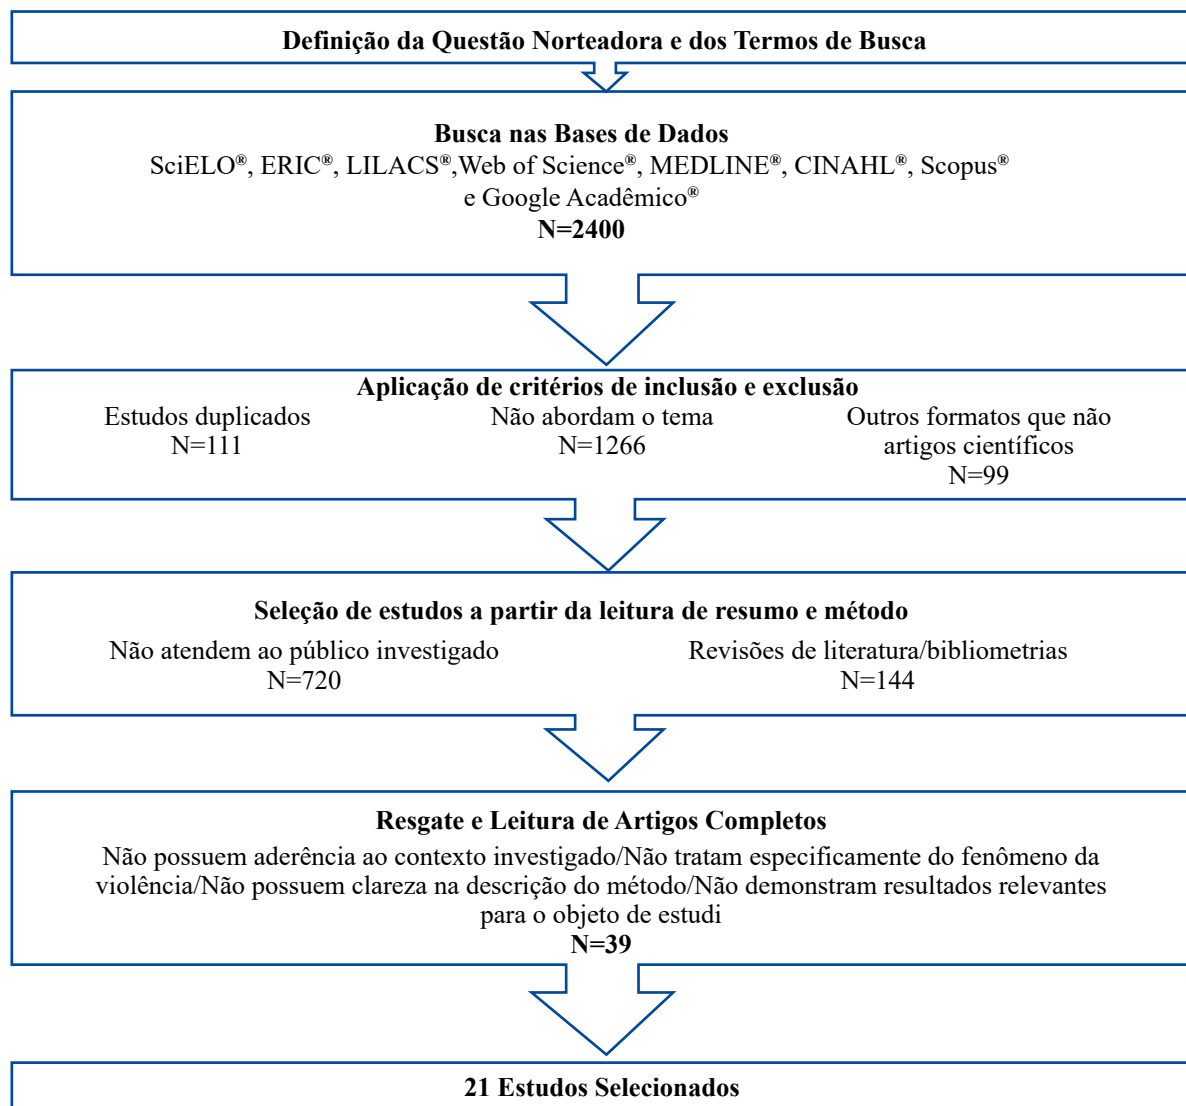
Definição da Questão Norteadora e dos Termos de Busca

Busca nas Bases de Dados
SciELO®, ERIC®, LILACS®,Web of Science®, MEDLINE®, CINAHL®, Scopus® e Google Acadêmico®
N=2400

Aplicação de critérios de inclusão e exclusão
Estudos duplicados
N=111
Não abordam o tema
N=1266
Outros formatos que não artigos científicos
N=99

Seleção de estudos a partir da leitura de resumo e método
Não atendem ao público investigado
N=720
Revisões de literatura/bibliometrias
N=144

Resgate e Leitura de Artigos Completos
Não possuem aderência ao contexto investigado/Não tratam especificamente do fenômeno da violência/Não possuem clareza na descrição do método/Não demonstram resultados relevantes para o objeto de estudi
N=39

21 Estudos Selecionados